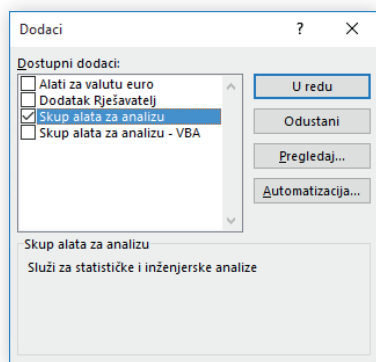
Dodaci

?

X

Dostupni dodaci:

Alati za valutu euro

Dodatak Rješavatelj

Skup alata za analizu

Skup alata za analizu - VBA

U redu

Odustani

Pregledaj...

Automatizacija...

Skup alata za analizu

Služi za statističke i inženjerske analize